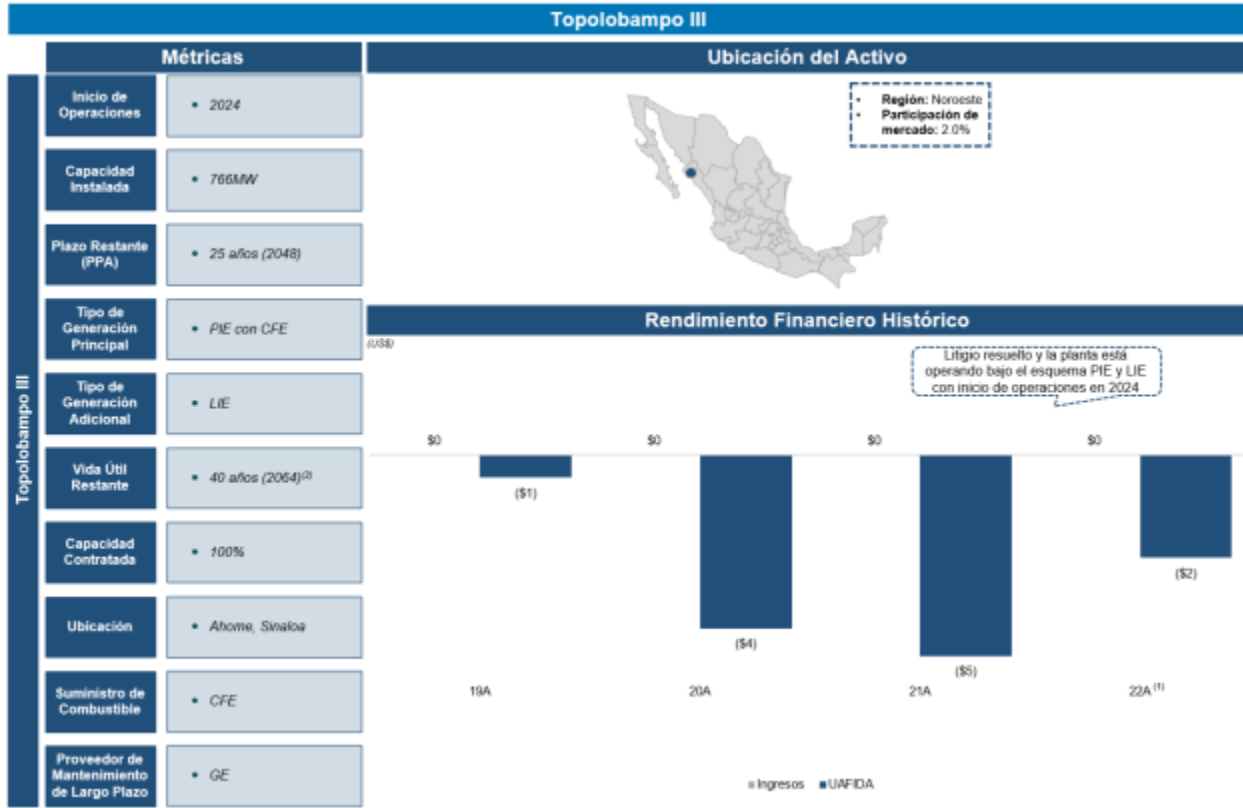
Topolobampo III

Topolobampo III

Métricas

| | |
|---|---|
| Inicio de Operaciones | • 2024 |
| Capacidad Instalada | • 766MW |
| Plazo Restante (PPA) | • 25 años (2048) |
| Tipo de Generación Principal | • PIE con CFE |
| Tipo de Generación Adicional | • LIE |
| Vida Útil Restante | • 40 años (2064)$^{(2)}$ |
| Capacidad Contratada | • 100% |
| Ubicación | • Ahome, Sinaloa |
| Suministro de Combustible | • CFE |
| Proveedor de Mantenimiento de Largo Plazo | • GE |

Ubicación del Activo

• Región: Noroeste
• Participación de mercado: 2.0%

Rendimiento Financiero Histórico

(US$)

Litigio resuelto y la planta está operando bajo el esquema PIE y LIE con inicio de operaciones en 2024

$0 $0 $0 $0

($1) ($4) ($5) ($2)

19A 20A 21A 22A $^{(1)}$

■ Ingresos ■ UAFIDA